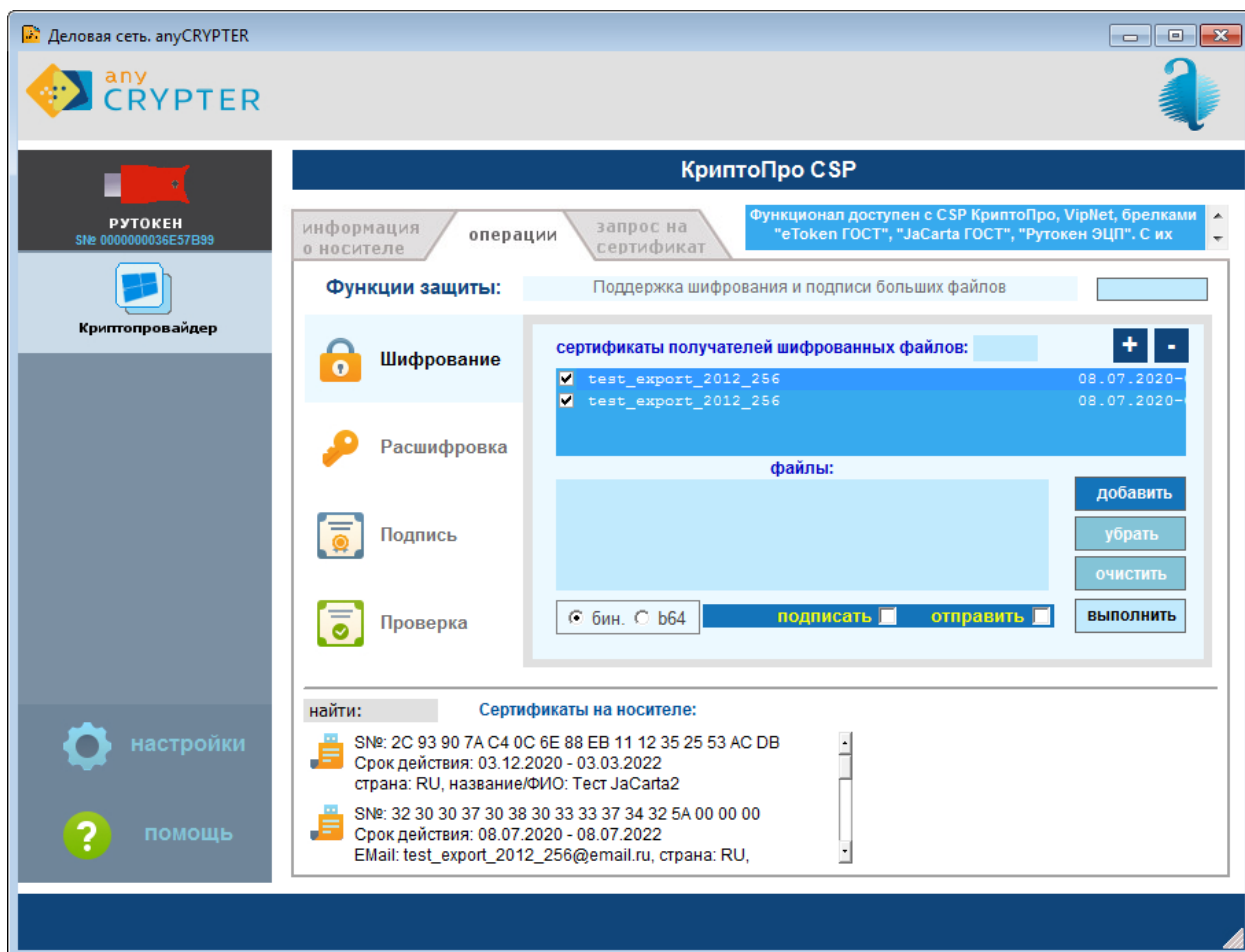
Деловая сеть. anyCRYPTER

any CRYPTER

РУТОКЕН
SN: 0000000036E57B99

Криптопровайдер

настройки

помощь

КриптоПро CSP

информация о носителе | операции | запрос на сертификат

Функционал доступен с CSP КриптоПро, VipNet, брелками "eToken ГОСТ", "JaCarta ГОСТ", "Рутокен ЭЦП". С их

Функции защиты:

Поддержка шифрования и подписи больших файлов

Шифрование

Расшифровка

Подпись

Проверка

сертификаты получателей шифрованных файлов:

+ -

test_export_2012_256 08.07.2020-
test_export_2012_256 08.07.2020-

файлы:

добавить

убрать

очистить

бин. b64

подписать

отправить

выполнить

найти:

Сертификаты на носителе:

SN: 2C 93 90 7A C4 0C 6E 88 EB 11 12 35 25 53 AC DB
Срок действия: 03.12.2020 - 03.03.2022
страна: RU, название/ФИО: Тест JaCarta2

SN: 32 30 30 37 30 38 30 33 33 37 34 32 5A 00 00 00
Срок действия: 08.07.2020 - 08.07.2022
EMail: test_export_2012_256@email.ru, страна: RU,